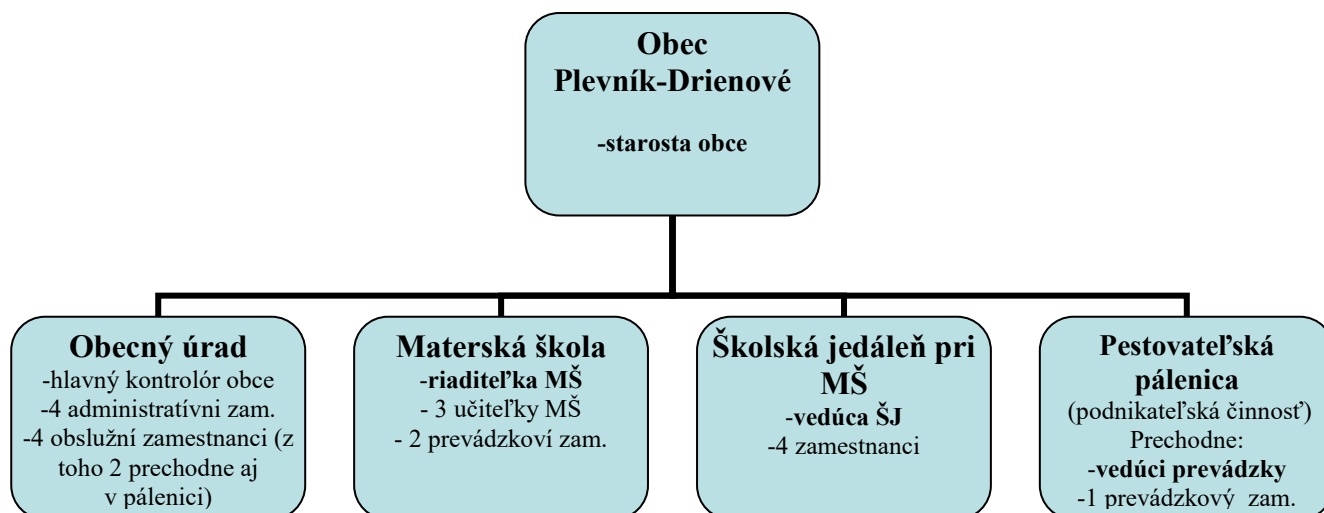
Obec
Plevník-Drienové

-starosta obce

Obecný úrad
-hlavný kontrolór obce
-4 administratívni zam.
-4 obslužní zamestnanci (z toho 2 prechodne aj v pálenici)

Materská škola
-riaditeľka MŠ
- 3 učiteľky MŠ
- 2 prevádzkoví zam.

Školská jedáleň pri MŠ
-vedúca ŠJ
-4 zamestnanci

Pestovateľská pálenica
(podnikateľská činnosť)
Prechodne:
-vedúci prevádzky
-1 prevádzkový zam.